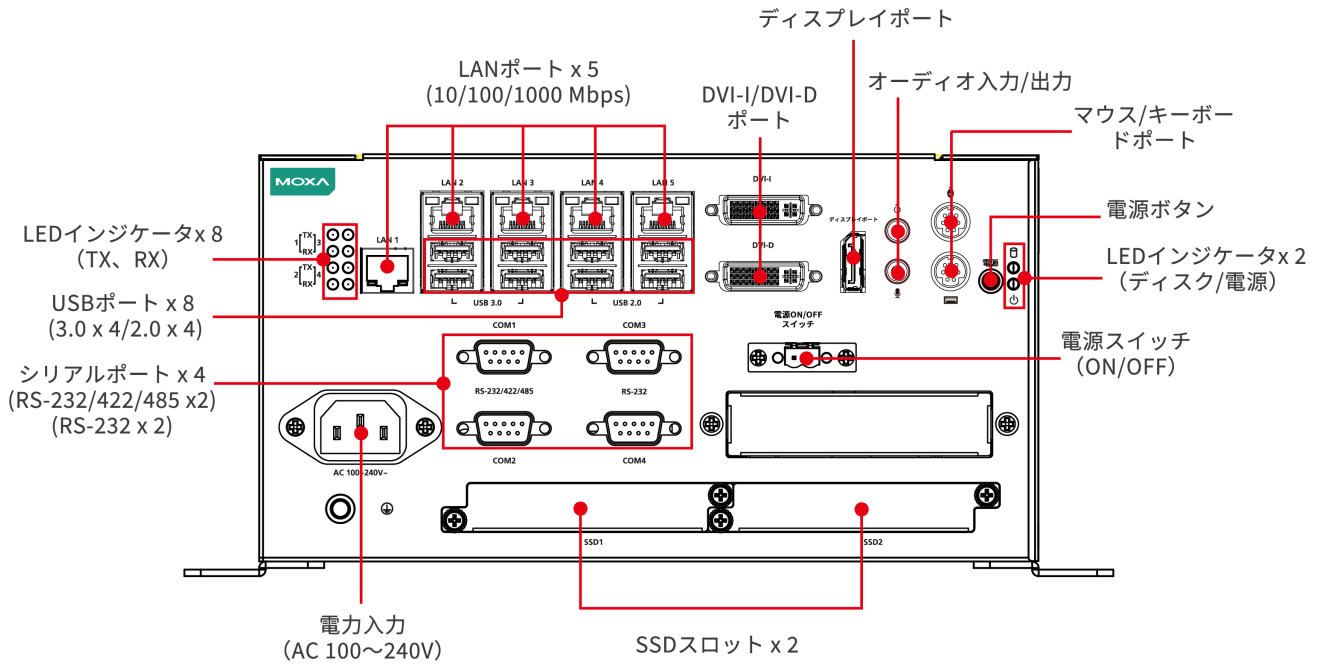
ディスプレイポート

LANポート x 5
(10/100/1000 Mbps)

DVI-I/DVI-D
ポート

オーディオ入力/出力

マウス/キーボードポート

MOXA

LAN 2 LAN 3 LAN 4 LAN 5

DVI-I

ディスプレイポート

電源ボタン

LEDインジケータx 8
(TX、RX)

1 TX RX 3
2 TX RX 4

LAN 1

DVI-D

電源

LEDインジケータx 2
(ディスク/電源)

USB 3.0 USB 2.0

USBポート x 8
(3.0 x 4/2.0 x 4)

電源ON/OFF
スイッチ

COM1 COM3

電源スイッチ
(ON/OFF)

シリアルポート x 4
(RS-232/422/485 x2)
(RS-232 x 2)

RS-232/422/485 RS-232

COM2 COM4

AC 100-240V~

SSD1 SSD2

電力入力
(AC 100~240V)

SSDスロット x 2